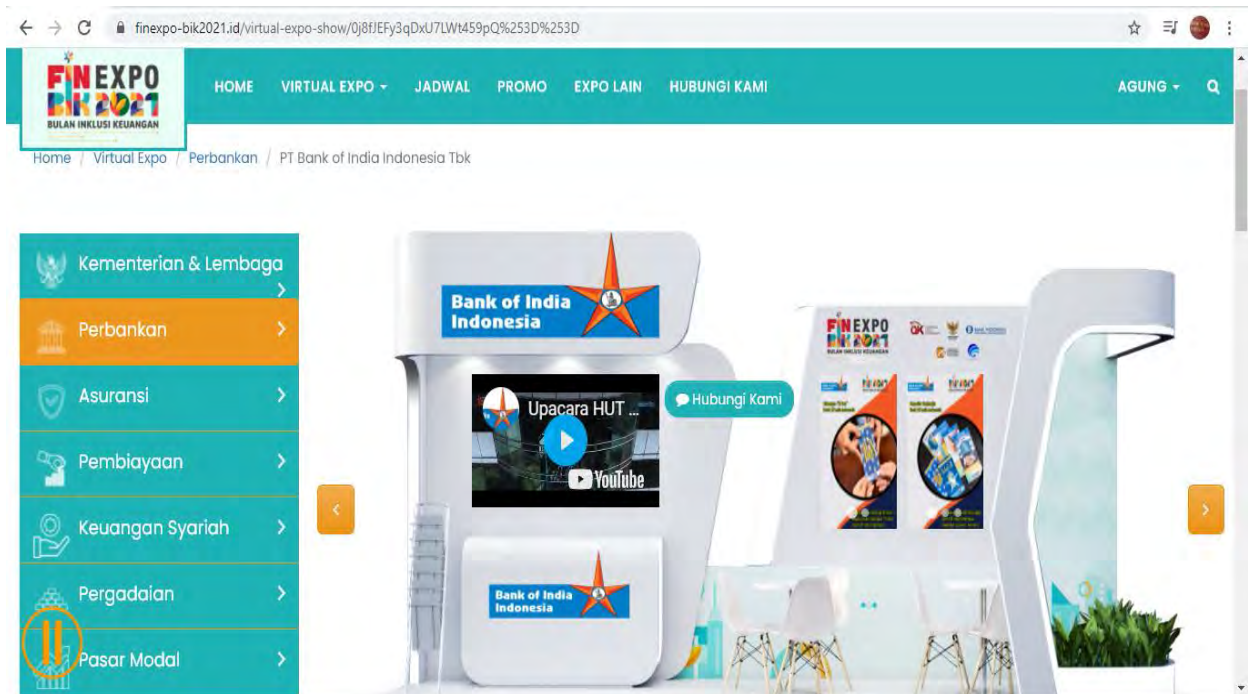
finexpo-bik2021.id/virtual-expo-show/0j8fJEFy3qDxU7LWt459pQ%253D%253D

FINEXPO BIK 2021 BULAN INKLUSI KEUANGAN

HOME VIRTUAL EXPO JADWAL PROMO EXPO LAIN HUBUNGI KAMI AGUNG

Home / Virtual Expo / Perbankan / PT Bank of India Indonesia Tbk

Kementerian & Lembaga
Perbankan
Asuransi
Pembiayaan
Keuangan Syariah
Pergadaian
Pasar Modal

Bank of India Indonesia

Upacara HUT ...

YouTube

Hubungi Kami

FINEXPO BIK 2021

Bank of India Indonesia